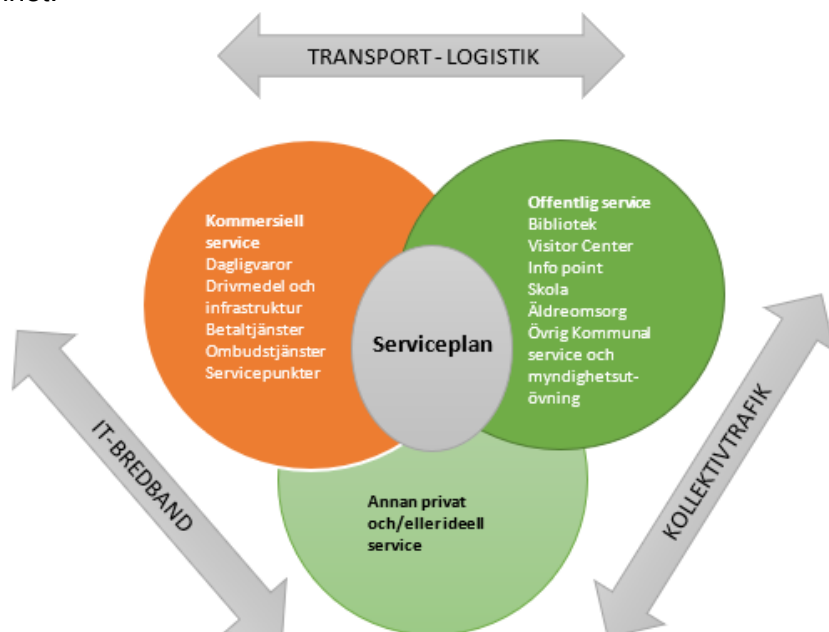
TRANSPORT - LOGISTIK

Kommersiell service
Dagligvaror
Drivmedel och infrastruktur
Betaltjänster
Ombudstjänster
Servicepunkter

Serviceplan

Offentlig service
Bibliotek
Visitor Center
Info point
Skola
Äldreomsorg
Övrig Kommunal service och myndighetsutövning

Annan privat och/ellerideell service

IT-BREDBAND

KOLLEKTIVTRAFIK